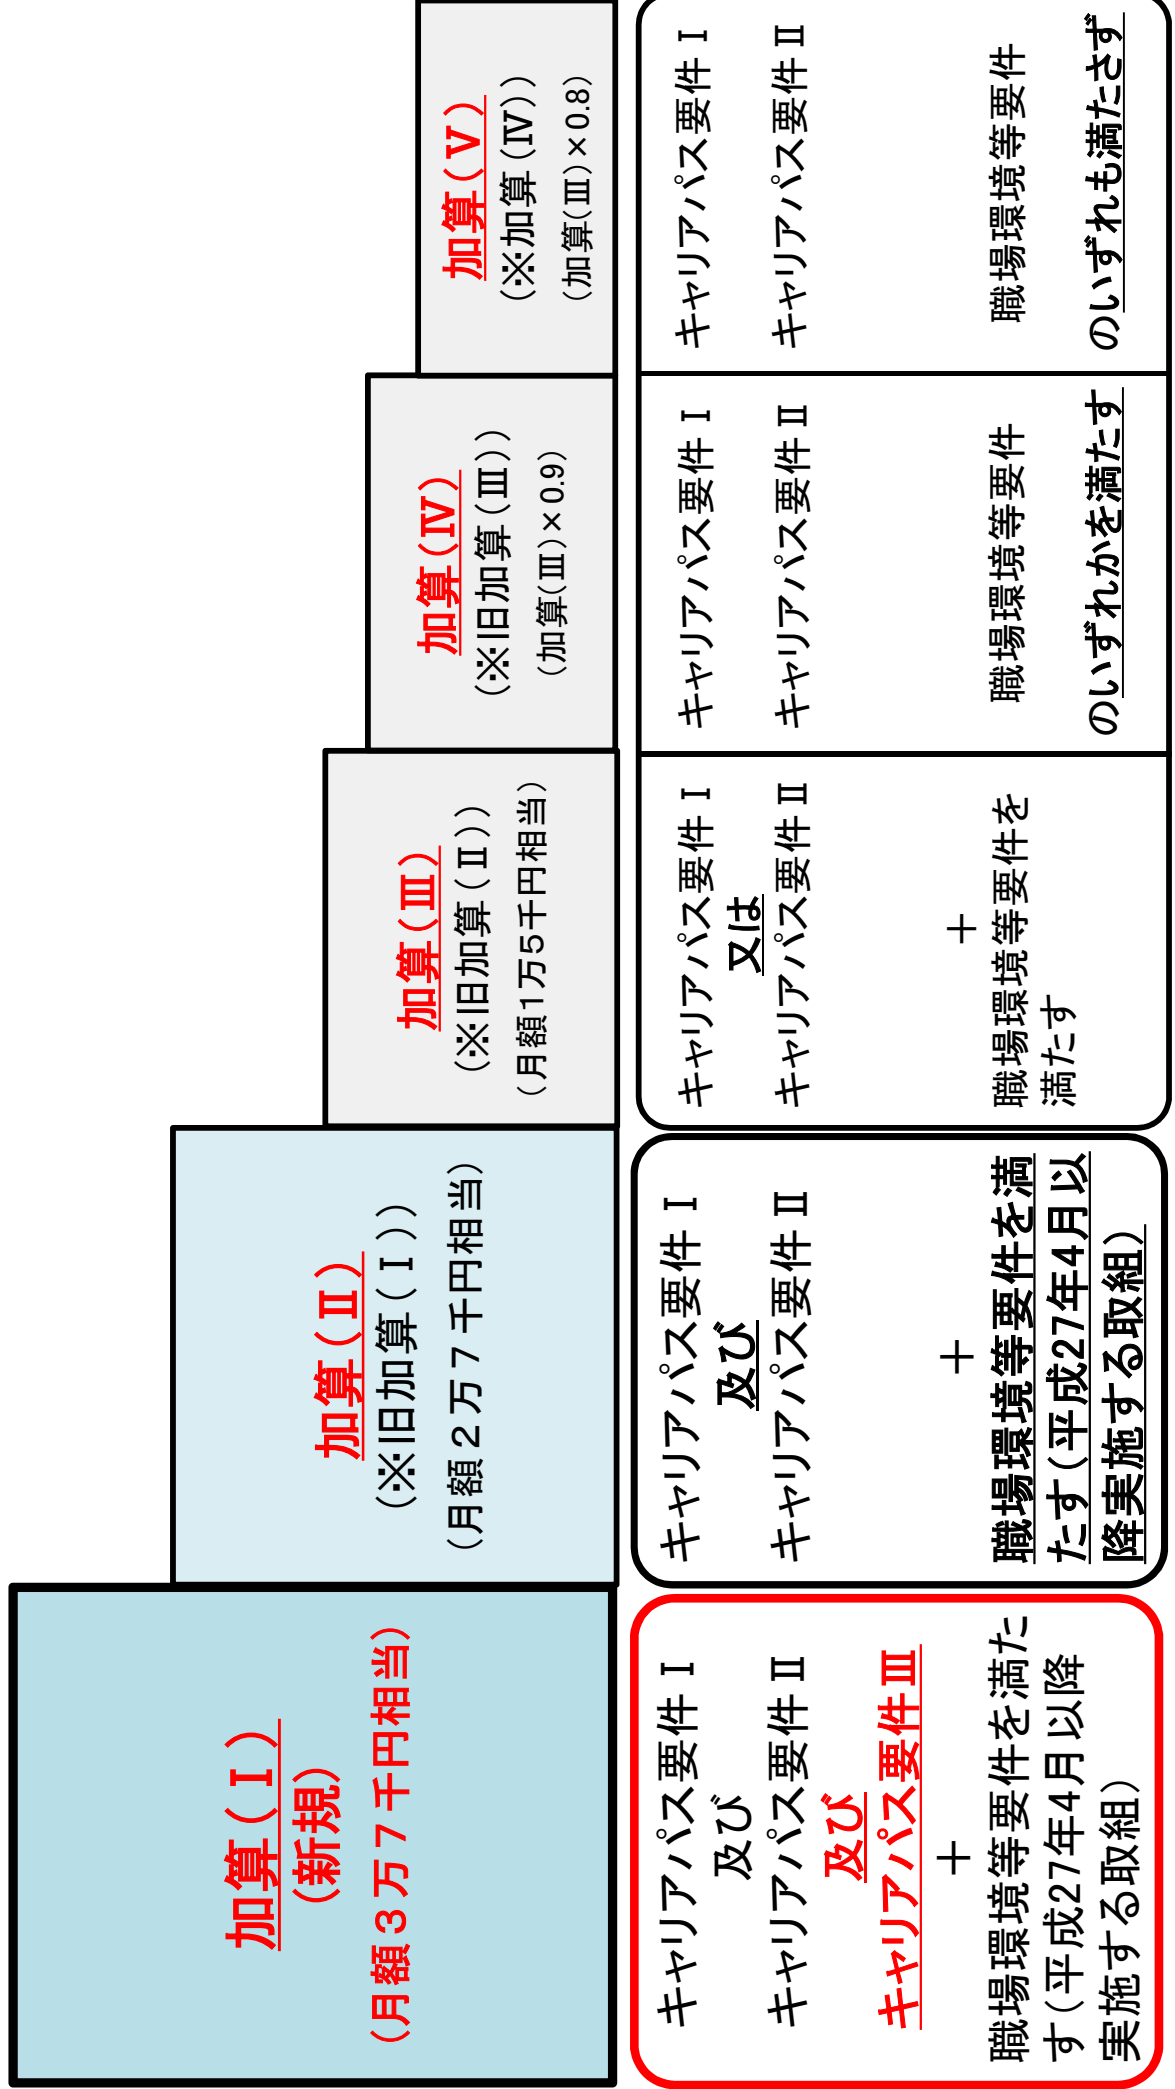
加算（Ⅰ）
（新規）
（月額３万７千円相当）

キャリアパス要件Ⅰ
及び
キャリアパス要件Ⅱ
及び
キャリアパス要件Ⅲ
＋
職場環境等要件を満たす（平成27年4月以降実施する取組）

加算（Ⅱ）
（※旧加算（Ⅰ））
（月額２万７千円相当）

キャリアパス要件Ⅰ
及び
キャリアパス要件Ⅱ
＋
職場環境等要件を満たす（平成27年4月以降実施する取組）

加算（Ⅲ）
（※旧加算（Ⅱ））
（月額1万5千円相当）

キャリアパス要件Ⅰ
又は
キャリアパス要件Ⅱ
＋
職場環境等要件を満たす

加算（Ⅳ）
（※旧加算（Ⅲ））
（加算(Ⅲ)×0.9）

キャリアパス要件Ⅰ
キャリアパス要件Ⅱ
職場環境等要件
のいずれかを満たす

加算（Ⅴ）
（※加算（Ⅳ））
（加算(Ⅲ)×0.8）

キャリアパス要件Ⅰ
キャリアパス要件Ⅱ
職場環境等要件
のいずれも満たさず